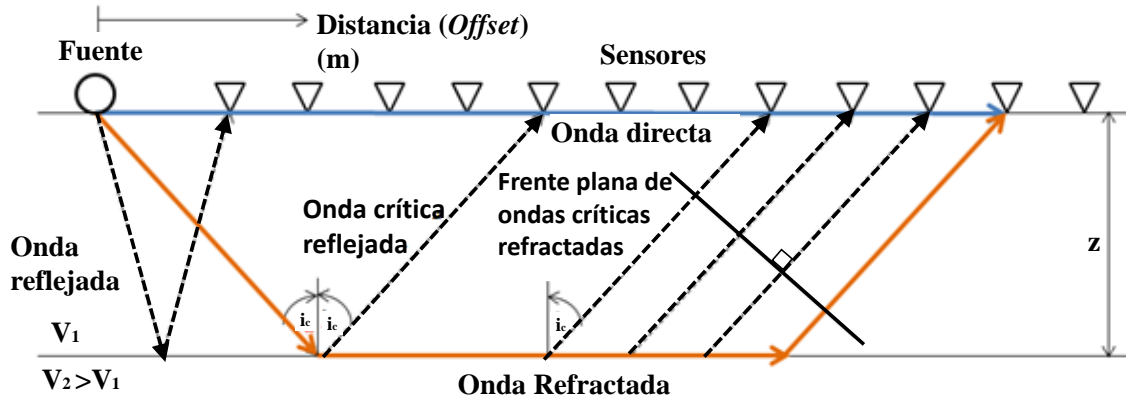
Distancia (*Offset*) (m)

Fuente

Sensores

Onda directa

Frente plana de ondas críticas refractadas

Onda crítica reflejada

Onda reflejada

z

$i_c$ $i_c$

$i_c$

$V_1$

$V_2 > V_1$

Onda Refractada